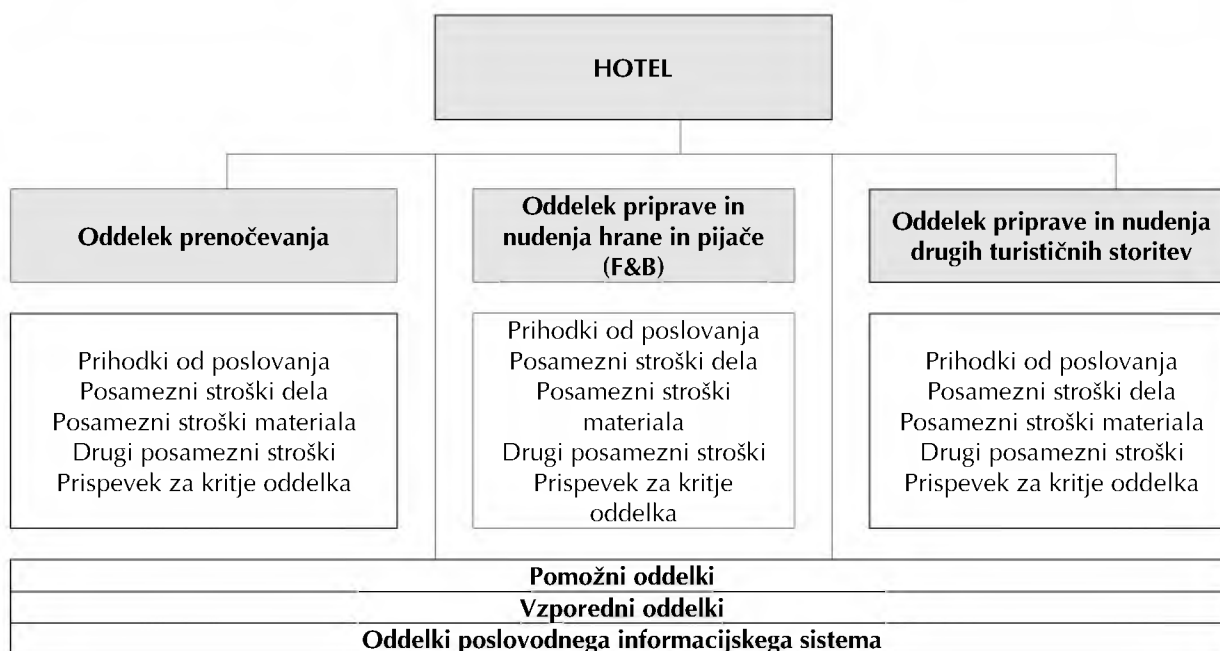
HOTEL

Oddelek prenočevanja

Oddelek priprave in nudenja hrane in pijače (F&B)

Oddelek priprave in nudenja drugih turističnih storitev

Prihodki od poslovanja
Posamezni stroški dela
Posamezni stroški materiala
Drugi posamezni stroški
Prispevek za kritje oddelka

Prihodki od poslovanja
Posamezni stroški dela
Posamezni stroški materiala
Drugi posamezni stroški
Prispevek za kritje oddelka

Prihodki od poslovanja
Posamezni stroški dela
Posamezni stroški materiala
Drugi posamezni stroški
Prispevek za kritje oddelka

Pomožni oddelki

Vzporedni oddelki

Oddelki poslovodnega informacijskega sistema